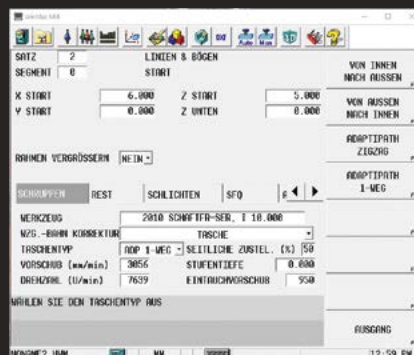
pierdap.NM

SATZ 2 LINIEN & BÖGEN
SEGMENT 0 START

X START 6.000 Z START 5.000
Y START 0.000 Z UNTEN 0.000

RAHMEN VERGRÖSSERN NEIN

SCHRUPPEN REST SCHLICHTEN SFO

WERKZEUG 2010 SCHAFTFR-SER. I 10.000
WZG.-BAHN KORREKTUR TASCHE
TASCHENTYP ADP 1-WEG SEITLICHE ZUSTEL. (%) 50
VORSCHUB (mm/min) 3056 STUFENTIEFE 0.000
DREHZAHL (U/min) 7639 EINTAUCHVORSCHUB 950

WÄHLEN SIE DEN TASCHENTYP AUS

VON INNEN NACH AUSSEN

VON AUSSEN NACH INNEN

ADAPTIPATH ZIGZAG

ADAPTIPATH 1-WEG

AUSGANG

NONAME2.NUM MM 12:59 PM